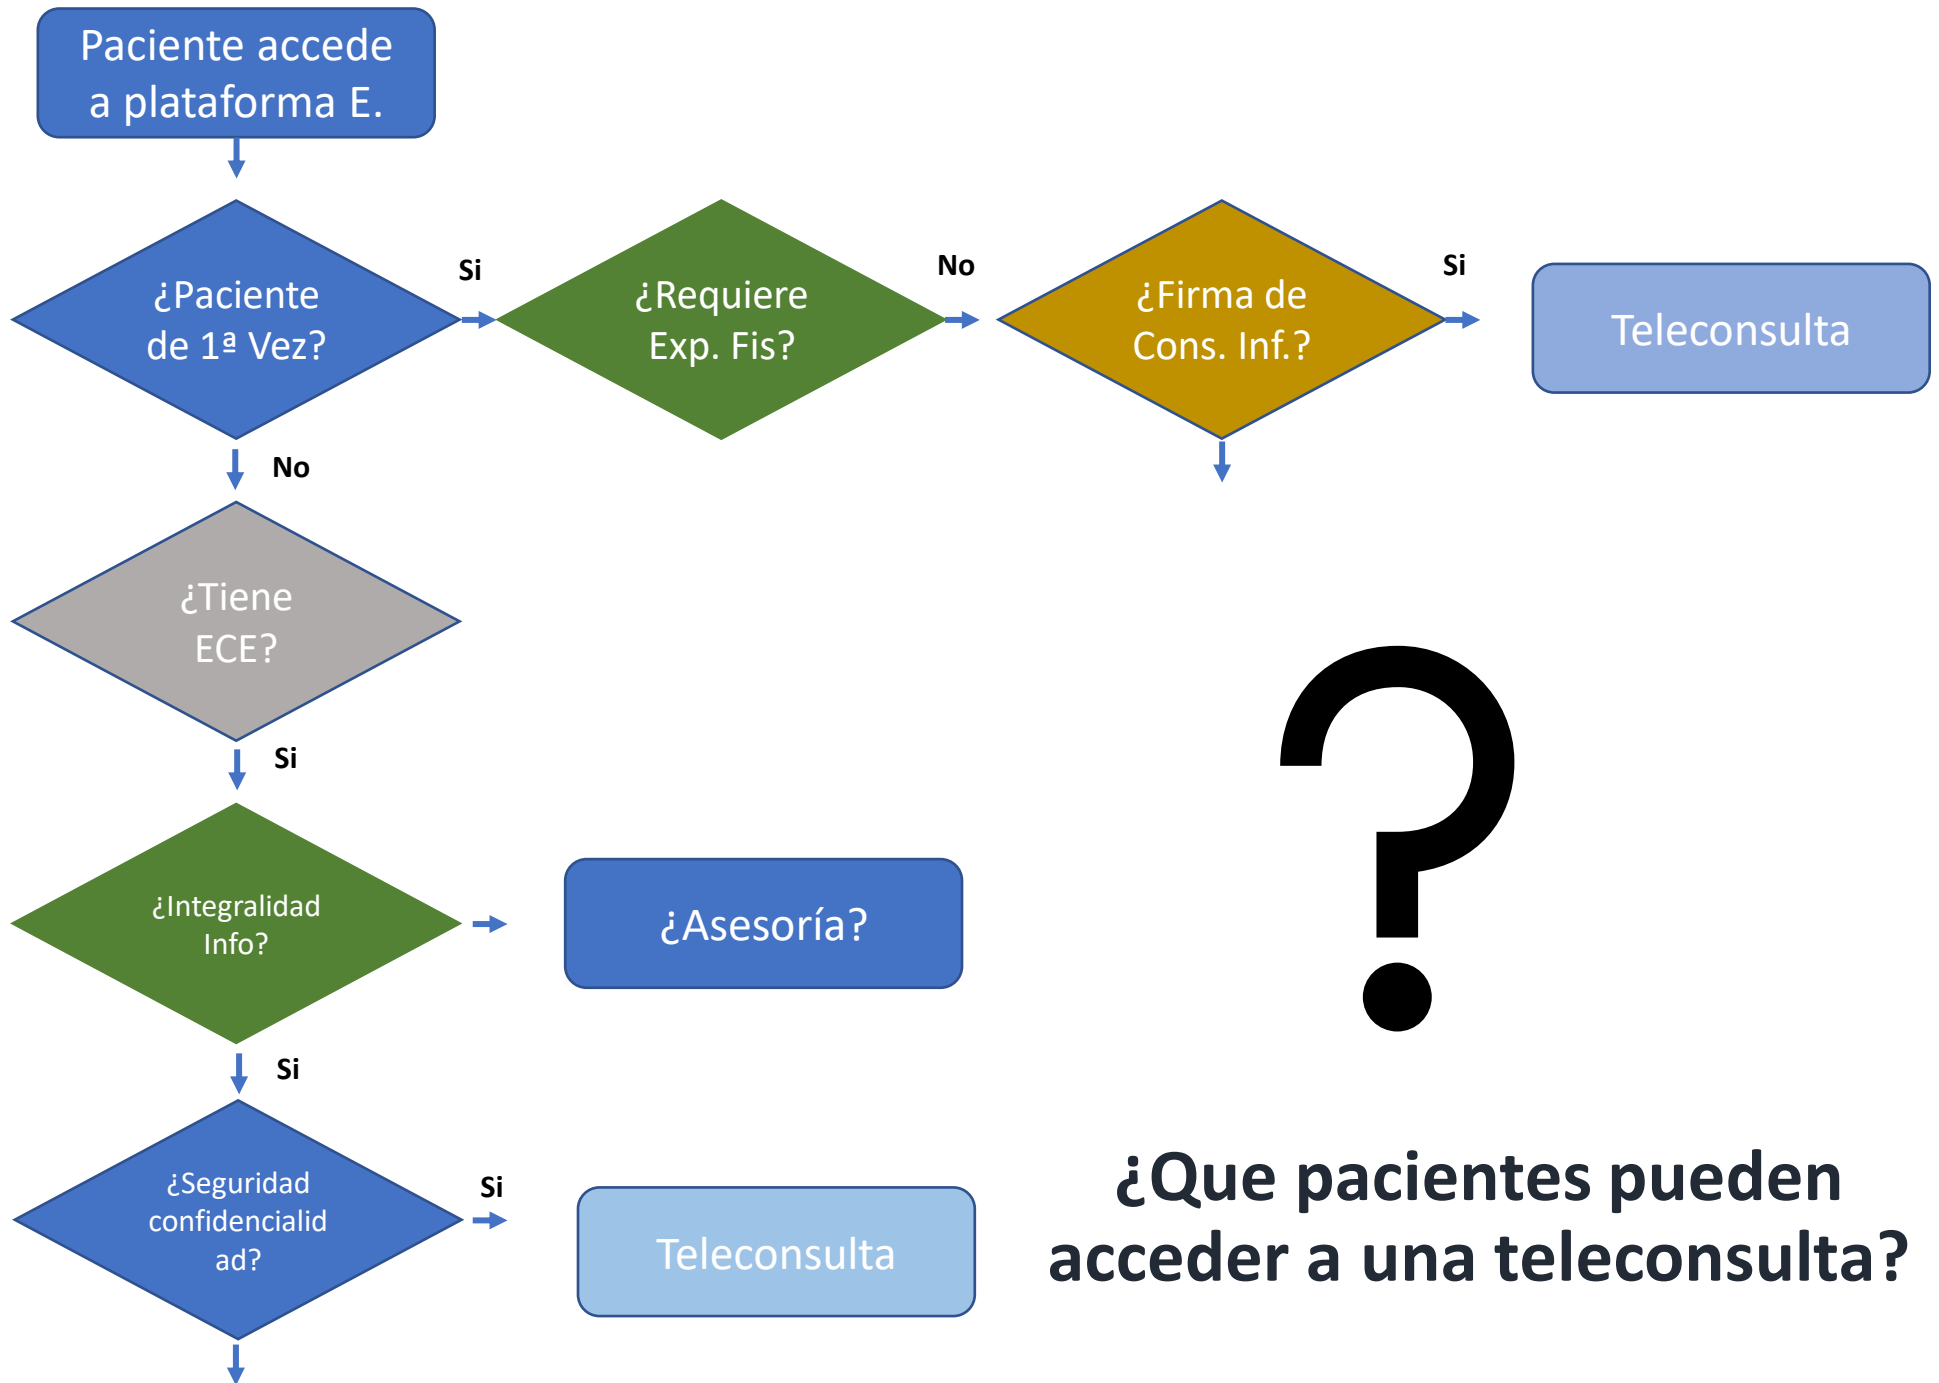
Paciente accede a plataforma E.

¿Paciente de 1ª Vez?

Si

¿Requiere Exp. Fis?

No

¿Firma de Cons. Inf.?

Si

Teleconsulta

No

¿Tiene ECE?

Si

¿Integralidad Info?

¿Asesoría?

Si

¿Seguridad confidencialid ad?

Si

Teleconsulta

?

¿Que pacientes pueden acceder a una teleconsulta?